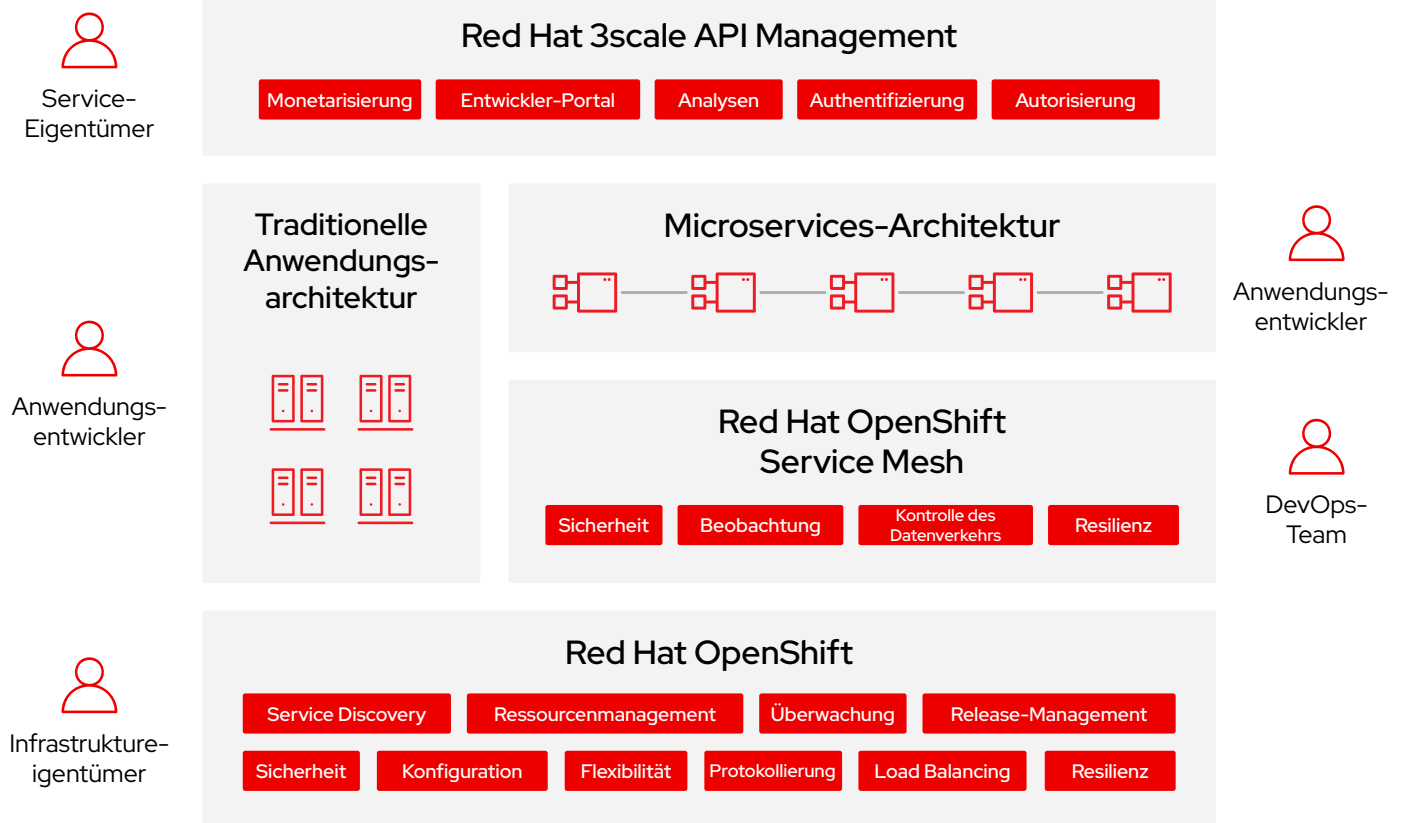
Service-Eigentümer

Red Hat 3scale API Management

Monetarisierung
Entwickler-Portal
Analysen
Authentifizierung
Autorisierung

Anwendungs-entwickler

Traditionelle Anwendungs-architektur

Microservices-Architektur

Anwendungs-entwickler

Red Hat OpenShift Service Mesh

Sicherheit
Beobachtung
Kontrolle des Datenverkehrs
Resilienz

DevOps-Team

Infrastruktureigentümer

Red Hat OpenShift

Service Discovery
Ressourcenmanagement
Überwachung
Release-Management
Sicherheit
Konfiguration
Flexibilität
Protokollierung
Load Balancing
Resilienz